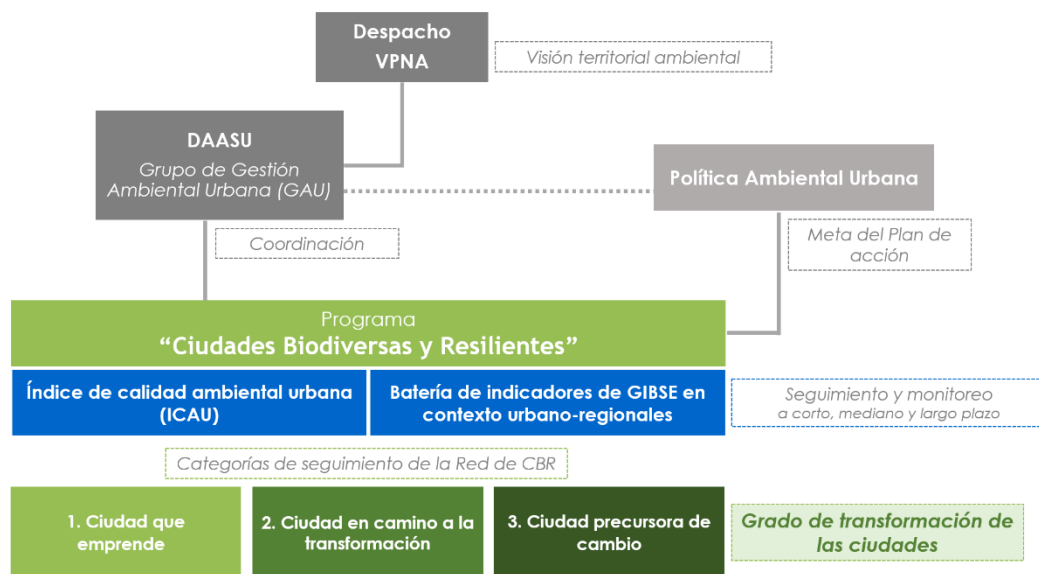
Despacho VPNA

Visión territorial ambiental

DAASU
Grupo de Gestión Ambiental Urbana (GAU)

Política Ambiental Urbana

Coordinación

Meta del Plan de acción

Programa
“Ciudades Biodiversas y Resilientes”

Índice de calidad ambiental urbana (ICAU)

Batería de indicadores de GIBSE en contexto urbano-regionales

Seguimiento y monitoreo
a corto, mediano y largo plazo

Categorías de seguimiento de la Red de CBR

1. Ciudad que emprende

2. Ciudad en camino a la transformación

3. Ciudad precursora de cambio

Grado de transformación de las ciudades